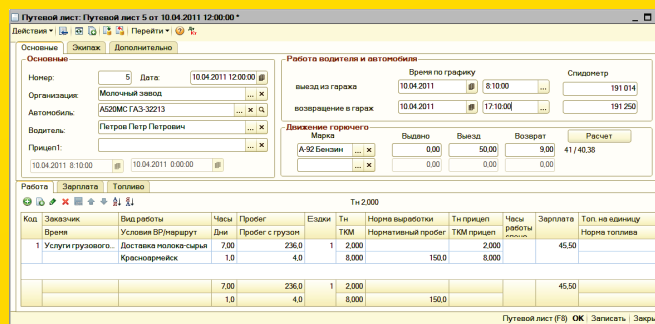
Путевой лист: Путевой лист 5 от 10.04.2011 12:00:00 *

Действия ▾ | Перейти ▾ | ?

Основные | Экипаж | Дополнительно

Основные

Номер: 5 Дата: 10.04.2011 12:00:00

Организация: Молочный завод

Автомобиль: А520МС ГАЗ-32213

Водитель: Петров Петр Петрович

Прицеп1:

10.04.2011 8:10:00 10.04.2011 0:00:00

Работа водителя и автомобиля

Время по графику Спидометр

выезд из гаража 10.04.2011 8:10:00 191 014

возвращение в гараж 10.04.2011 17:10:00 191 250

Движение горючего

Марка Выдано Выезд Возврат Расчет

А-92 Бензин 0,00 50,00 9,00 41 / 40,38

Работа | Зарплата | Топливо

Тн 2,000

| Код | Заказчик | Вид работы | Часы | Пробег | Ездки | Тн | Норма выработки | Тн прицеп | Часы работы | Зарплата | Топ. на единицу |
|---|---|---|---|---|---|---|---|---|---|---|---|
| | Время | Условия ВР/маршрут | Дни | Пробег с грузом | | ТКМ | Нормативный пробег | ТКМ прицеп | | | Норма топлива |
| 1 | Услуги грузового... | Доставка молока-сырья | 7,00 | 236,0 | 1 | 2,000 | | 2,000 | | 45,50 | |
| | | Красноармейск | 1,0 | 4,0 | | 8,000 | 150,0 | 8,000 | | | |
| | | | 7,00 | 236,0 | 1 | 2,000 | | 2,000 | | 45,50 | |
| | | | 1,0 | 4,0 | | 8,000 | 150,0 | 8,000 | | | |

Путевой лист (F8) | OK | Записать | Закры